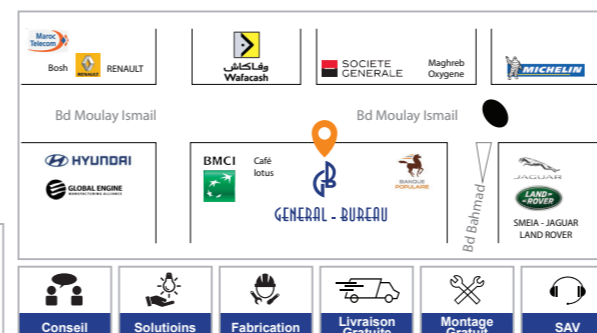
Maroc Telecom

Bosh RENAULT RENAULT

وفاكاش Wafacash

SOCIETE GENERALE

Maghreb Oxygene

MICHELIN

Bd Moulay Ismail

Bd Moulay Ismail

HYUNDAI

GLOBAL ENGINE MANUFACTURING ALLIANCE

BMCI

Café lotus

GENERAL - BUREAU

BANQUE POPULAIRE

Bd Bahmad

JAGUAR

LAND ROVER

SMEIA - JAGUAR LAND ROVER

Conseil

Solutioins

Fabrication

Livraison Gratuite

Montage Gratuit

SAV